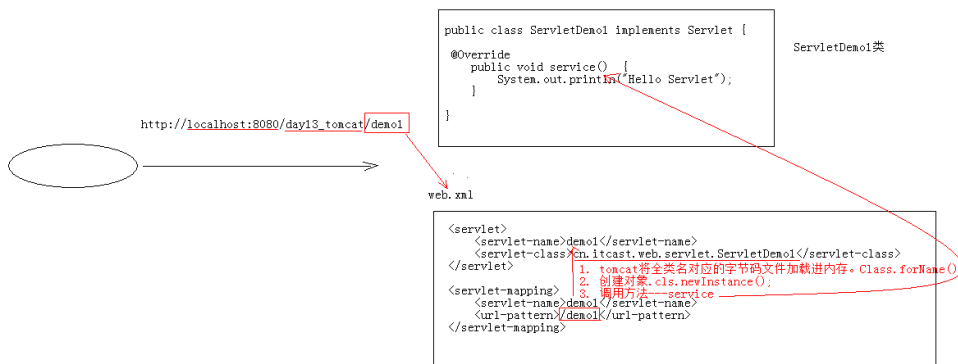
public class ServletDemo1 implements Servlet {

@Override
public void service() {
System.out.println("Hello Servlet");
}

}

ServletDemo1类

http://localhost:8080/day13_tomcat/demo1

web.xml

<servlet>
<servlet-name>demo1</servlet-name>
<servlet-class>cn.itcast.web.servlet.ServletDemo1</servlet-class>
</servlet>

<servlet-mapping>
<servlet-name>demo1</servlet-name>
<url-pattern>/demo1</url-pattern>
</servlet-mapping>

1. tomcat将全类名对应的字节码文件加载进内存。Class.forName()
2. 创建对象。cls.newInstance();
3. 调用方法---service